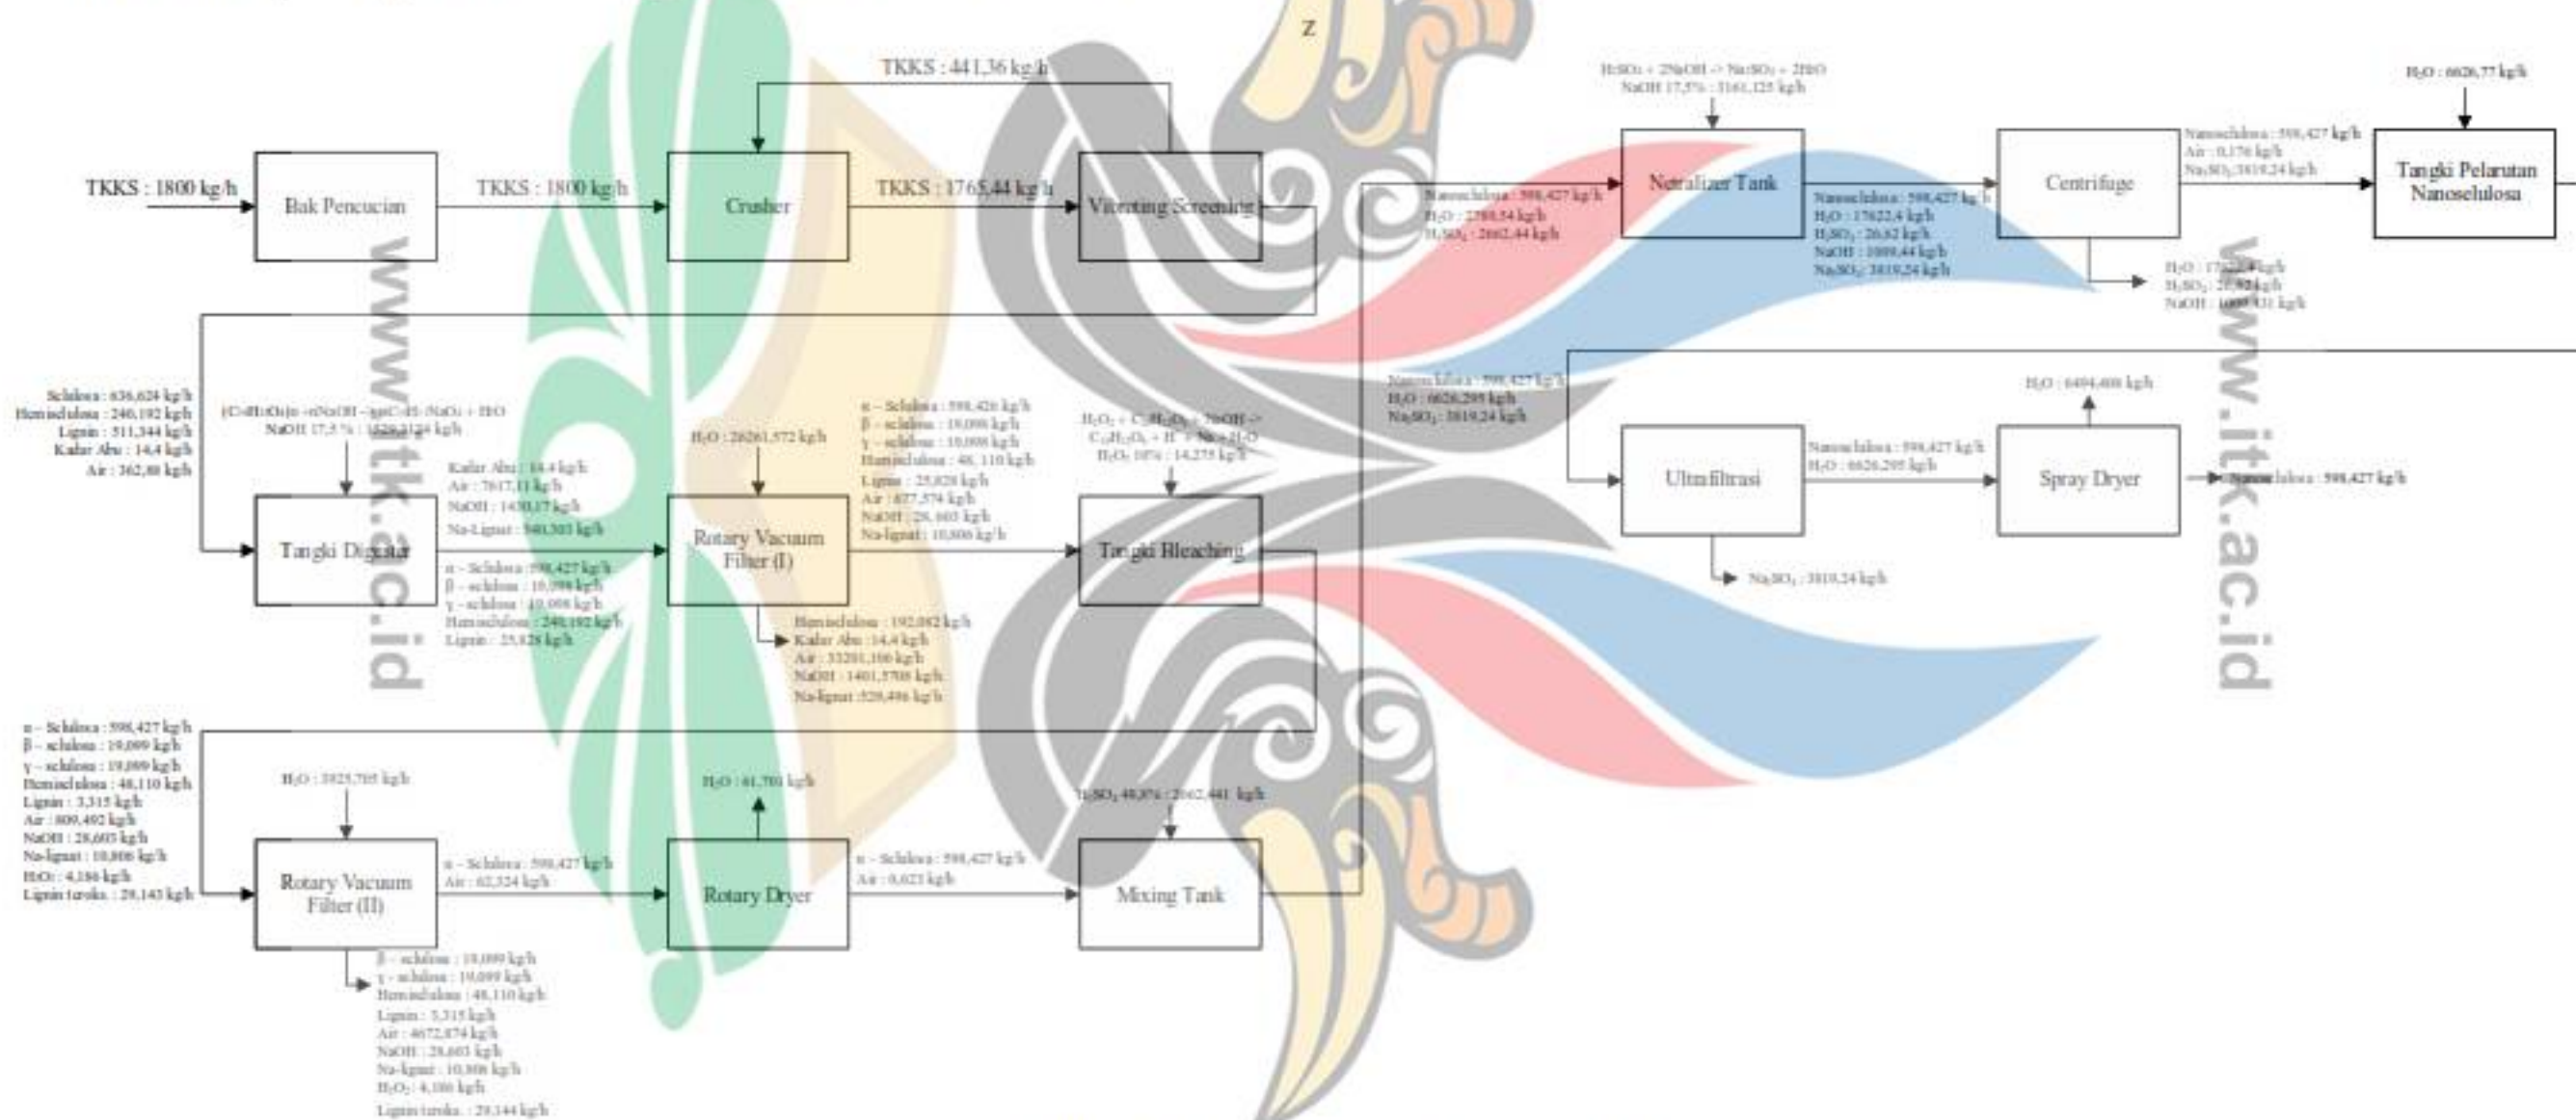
TKKS : 441,36 kg/h

TKKS : 1800 kg/h

Bak Pencucian

TKKS : 1800 kg/h

Crusher

TKKS : 1765,44 kg/h

Vibrating Screening

$H_2SO_4 + 2NaOH \rightarrow Na_2SO_4 + 2H_2O$
NaOH 17,5% : 3161,125 kg/h

Nanoselulosa : 598,427 kg/h
$H_2O$ : 2780,54 kg/h
$H_2SO_4$ : 2062,44 kg/h

Netralizer Tank

Nanoselulosa : 598,427 kg/h
$H_2O$ : 17622,4 kg/h
$H_2SO_4$ : 26,62 kg/h
NaOH : 1009,44 kg/h
$Na_2SO_4$ : 3819,24 kg/h

Centrifuge

Nanoselulosa : 598,427 kg/h
Air : 0,176 kg/h
$Na_2SO_4$ : 3819,24 kg/h

$H_2O$ : 17622,4 kg/h
$H_2SO_4$ : 26,62 kg/h
NaOH : 1009,431 kg/h

$H_2O$ : 6626,77 kg/h

Tangki Pelarutan Nanoselulosa

Selulosa : 636,624 kg/h
Hemiselulosa : 240,192 kg/h
Lignin : 511,344 kg/h
Kadar Abu : 14,4 kg/h
Air : 362,88 kg/h

$(C_6H_{10}O_5)n + nNaOH \rightarrow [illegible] + H_2O$
NaOH 17,5 % : 1520,2124 kg/h

Tangki Digester

Kadar Abu : 14,4 kg/h
Air : 7617,11 kg/h
NaOH : 1430,17 kg/h
Na-Lignat : 540,303 kg/h

α - Selulosa : 598,427 kg/h
β - selulosa : 19,098 kg/h
γ - selulosa : 19,098 kg/h
Hemiselulosa : 240,192 kg/h
Lignin : 25,828 kg/h

$H_2O$ : 26261,572 kg/h

Rotary Vacuum Filter (I)

Hemiselulosa : 192,082 kg/h
Kadar Abu : 14,4 kg/h
Air : 33201,166 kg/h
NaOH : 1401,5708 kg/h
Na-lignat : 529,496 kg/h

α - Selulosa : 598,426 kg/h
β - selulosa : 19,098 kg/h
γ - selulosa : 19,098 kg/h
Hemiselulosa : 48,110 kg/h
Lignin : 25,828 kg/h
Air : 677,574 kg/h
NaOH : 28,603 kg/h
Na-lignat : 10,806 kg/h

$H_2O_2 + C_{10}H_{12}O_3 + 2NaOH \rightarrow C_{10}H_{12}O_4 + H^+ + Na + H_2O$
$H_2O_2$ 10% : 14,275 kg/h

Tangki Bleaching

Nanoselulosa : 598,427 kg/h
$H_2O$ : 6626,295 kg/h
$Na_2SO_4$ : 3819,24 kg/h

Ultrafiltrasi

Nanoselulosa : 598,427 kg/h
$H_2O$ : 6626,295 kg/h

$Na_2SO_4$ : 3819,24 kg/h

$H_2O$ : 6494,408 kg/h

Spray Dryer

Nanoselulosa : 598,427 kg/h

α - Selulosa : 598,427 kg/h
β - selulosa : 19,099 kg/h
γ - selulosa : 19,099 kg/h
Hemiselulosa : 48,110 kg/h
Lignin : 3,315 kg/h
Air : 809,492 kg/h
NaOH : 28,603 kg/h
Na-lignat : 10,806 kg/h
$H_2O_2$ : 4,186 kg/h
Lignin teroks : 29,143 kg/h

$H_2O$ : 3925,705 kg/h

Rotary Vacuum Filter (II)

β - selulosa : 19,099 kg/h
γ - selulosa : 19,099 kg/h
Hemiselulosa : 48,110 kg/h
Lignin : 3,315 kg/h
Air : 4672,874 kg/h
NaOH : 28,603 kg/h
Na-lignat : 10,806 kg/h
$H_2O_2$ : 4,186 kg/h
Lignin teroks : 29,144 kg/h

α - Selulosa : 598,427 kg/h
Air : 62,324 kg/h

$H_2O$ : 61,701 kg/h

Rotary Dryer

α - Selulosa : 598,427 kg/h
Air : 0,623 kg/h

$H_2SO_4$ 48,07% : 2062,441 kg/h

Mixing Tank

www.itk.ac.id

www.itk.ac.id